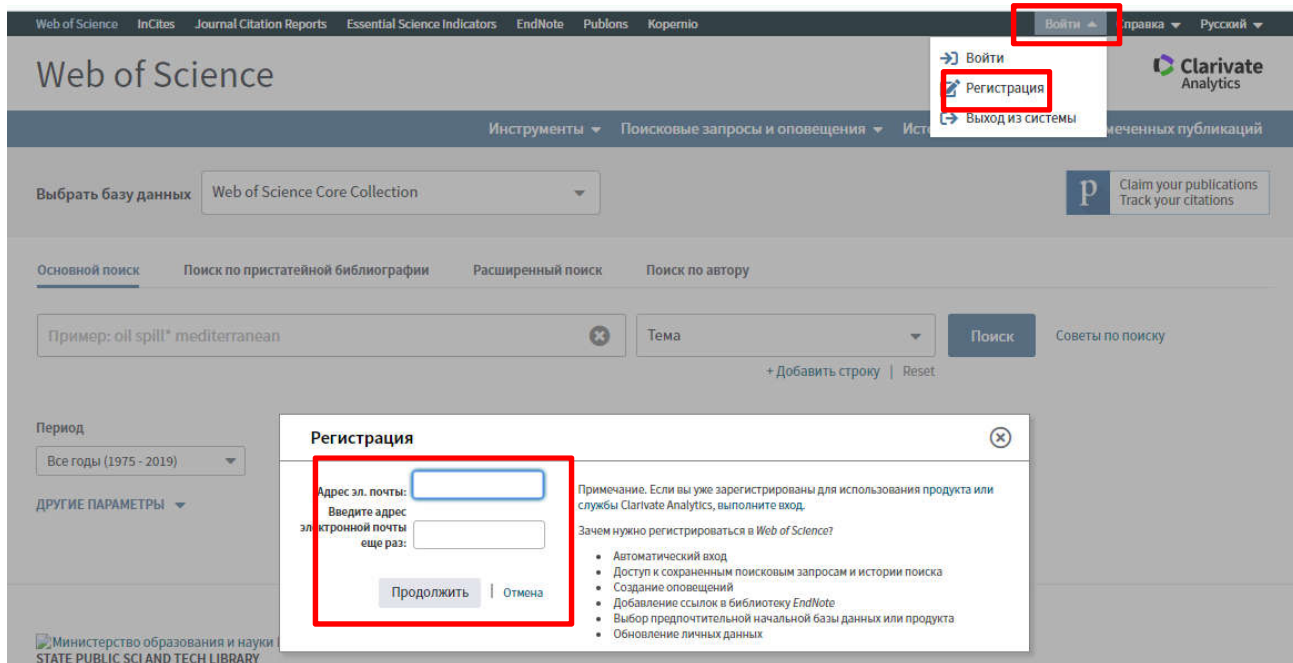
Web of Science InCites Journal Citation Reports Essential Science Indicators EndNote Publons Kopernio

Войти ▲ Справка ▼ Русский ▼

Войти
Регистрация
Выход из системы

Web of Science

Clarivate Analytics

Инструменты ▼ Поисковые запросы и оповещения ▼ Исто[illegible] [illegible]меченных публикаций

Выбрать базу данных Web of Science Core Collection

Claim your publications
Track your citations

Основной поиск Поиск по пристатейной библиографии Расширенный поиск Поиск по автору

Пример: oil spill* mediterranean

Тема

Поиск

Советы по поиску

+ Добавить строку | Reset

Период

Все годы (1975 - 2019)

ДРУГИЕ ПАРАМЕТРЫ ▼

Регистрация

Адрес эл. почты:

Введите адрес электронной почты еще раз:

Продолжить | Отмена

Примечание. Если вы уже зарегистрированы для использования продукта или службы Clarivate Analytics, выполните вход.

Зачем нужно регистрироваться в Web of Science?

- Автоматический вход
- Доступ к сохраненным поисковым запросам и истории поиска
- Создание оповещений
- Добавление ссылок в библиотеку EndNote
- Выбор предпочтительной начальной базы данных или продукта
- Обновление личных данных

Министерство образования и науки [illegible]
STATE PUBLIC SCI AND TECH LIBRARY